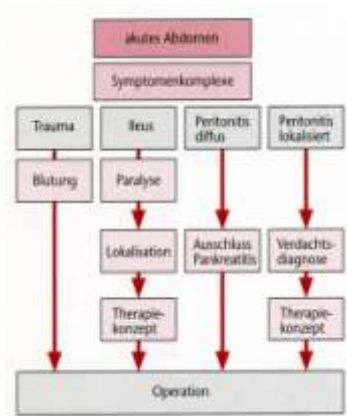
akutes Abdomen

Symptomenkomplexe

Trauma

Ileus

Peritonitis diffus

Peritonitis lokalisiert

Blutung

Paralyse

Lokalisation

Ausschluss Pankreatitis

Verdachtsdiagnose

Therapiekonzept

Therapiekonzept

Operation